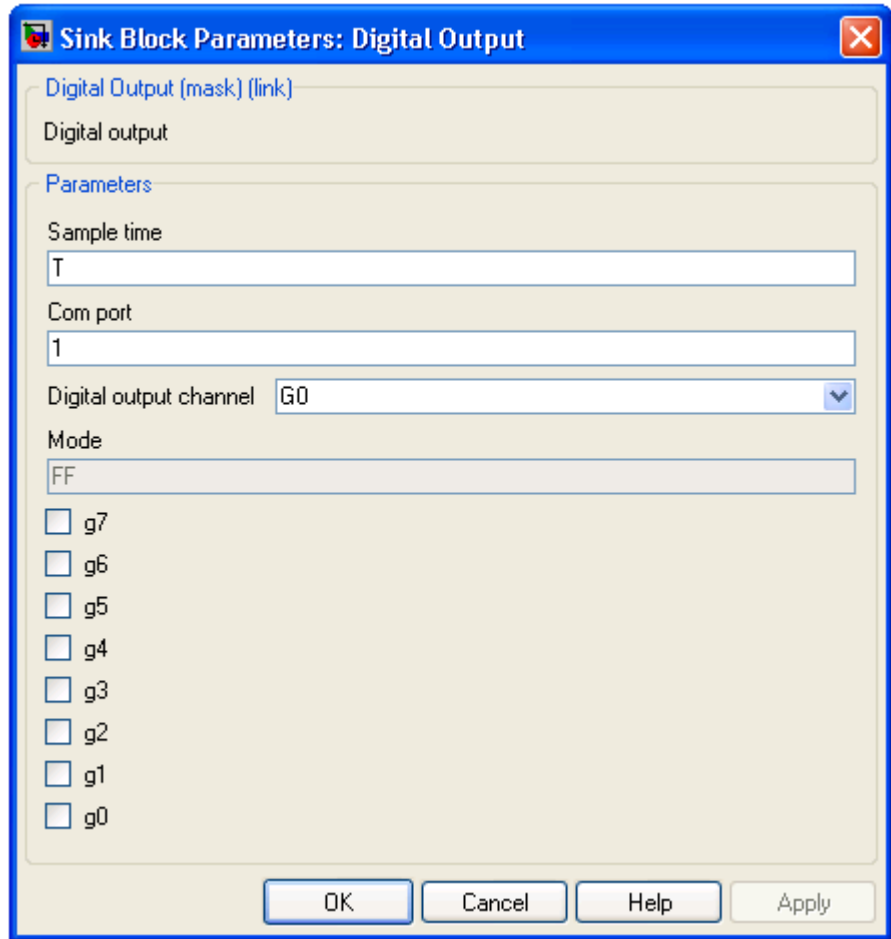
Sink Block Parameters: Digital Output

Digital Output (mask) (link)

Digital output

Parameters

Sample time

T

Com port

1

Digital output channel G0

Mode

FF

g7

g6

g5

g4

g3

g2

g1

g0

OK Cancel Help Apply